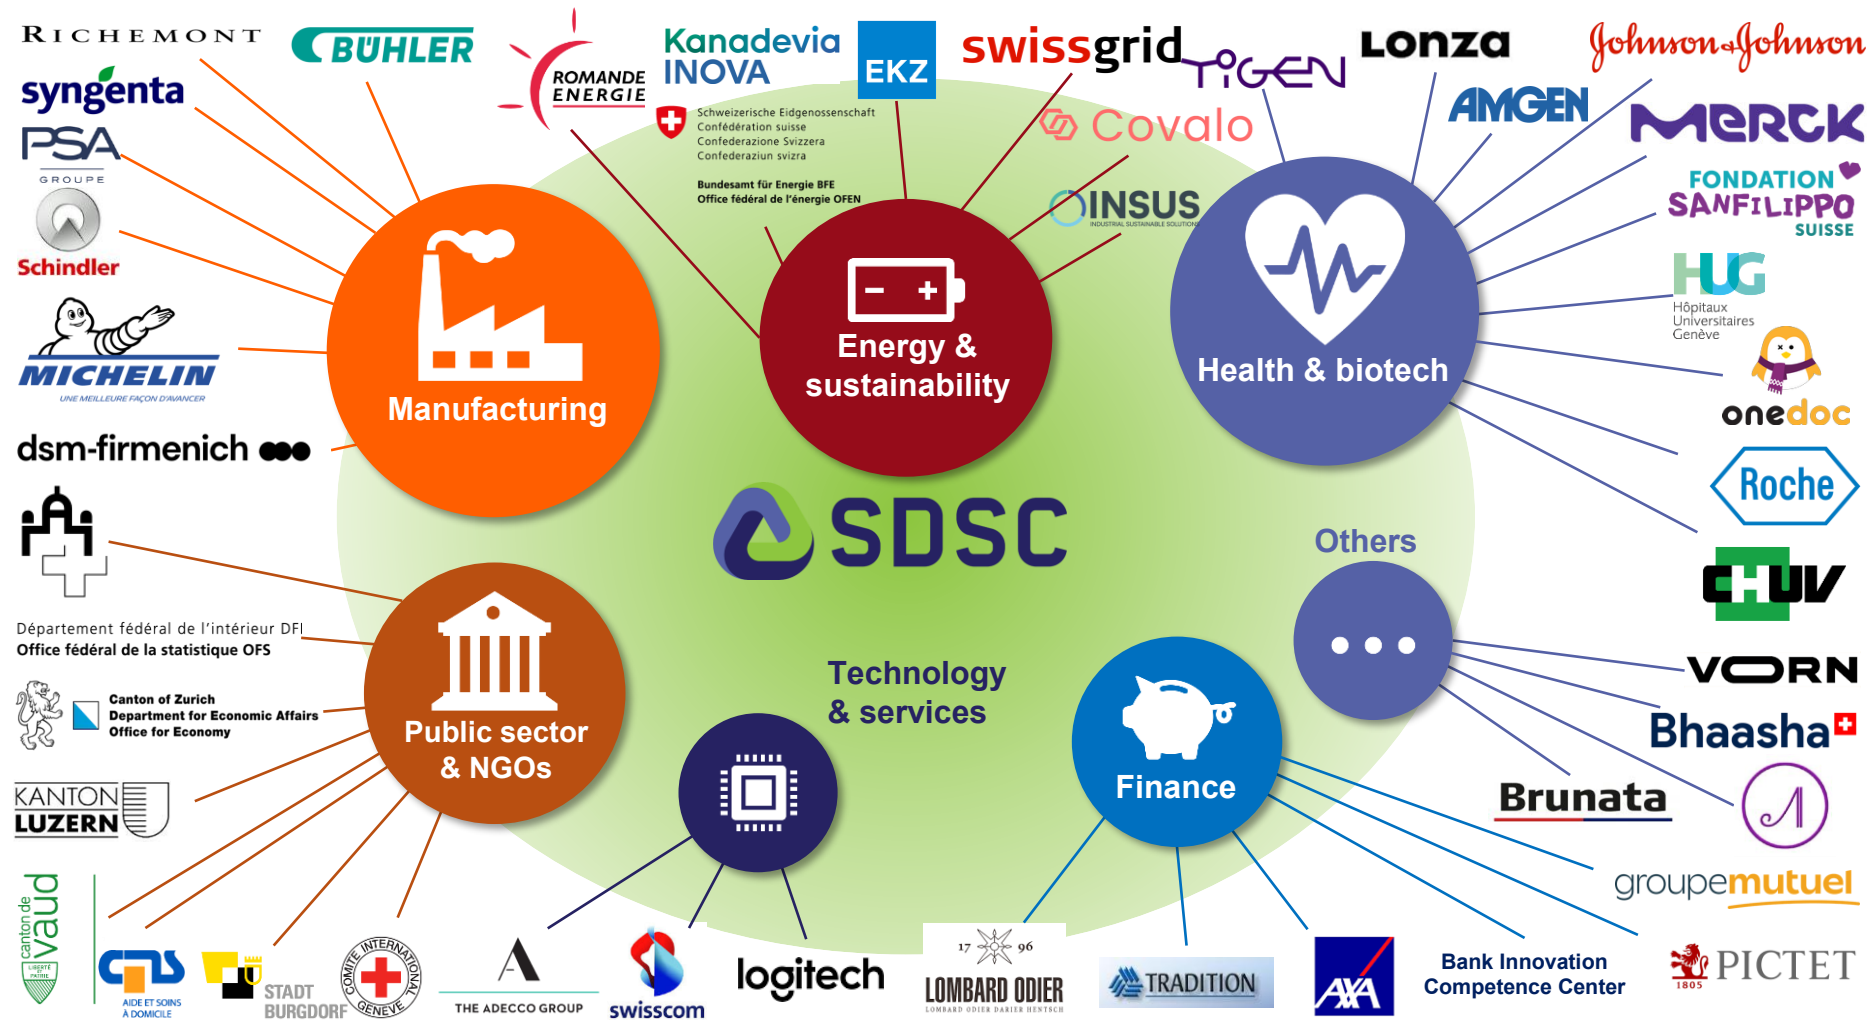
RICHEMONT
BÜHLER
ROMANDE ENERGIE
Kanadevia INOVA
EKZ
swissgrid
TIGEN
Lonza
Johnson&Johnson
syngenta
PSA GROUPE
Schweizerische Eidgenossenschaft
Confédération suisse
Confederazione Svizzera
Confederaziun svizra
Bundesamt für Energie BFE
Office fédéral de l'énergie OFEN
Covalo
AMGEN
MERCK
FONDATION SANFILIPPO SUISSE
Schindler
INSUS
INDUSTRIAL SUSTAINABLE SOLUTIONS
HUG
Hôpitaux Universitaires Genève
MICHELIN
UNE MEILLEURE FAÇON D'AVANCER
Manufacturing
Energy & sustainability
Health & biotech
onedoc
dsm-firmenich
Roche
SDSC
Others
CHUV
Département fédéral de l'intérieur DFI
Office fédéral de la statistique OFS
Technology & services
VORN
Canton of Zurich
Department for Economic Affairs
Office for Economy
Public sector & NGOs
Bhaasha
Finance
Brunata
KANTON LUZERN
groupemutuel
canton de vaud
LIBERTÉ ET PATRIE
AIDE ET SOINS À DOMICILE
STADT BURGDORF
COMITÉ INTERNATIONAL GENÈVE
THE ADECCO GROUP
swisscom
logitech
17 96
LOMBARD ODIER
LOMBARD ODIER DARIER HENTSCH
TRADITION
AXA
Bank Innovation Competence Center
PICTET
1805